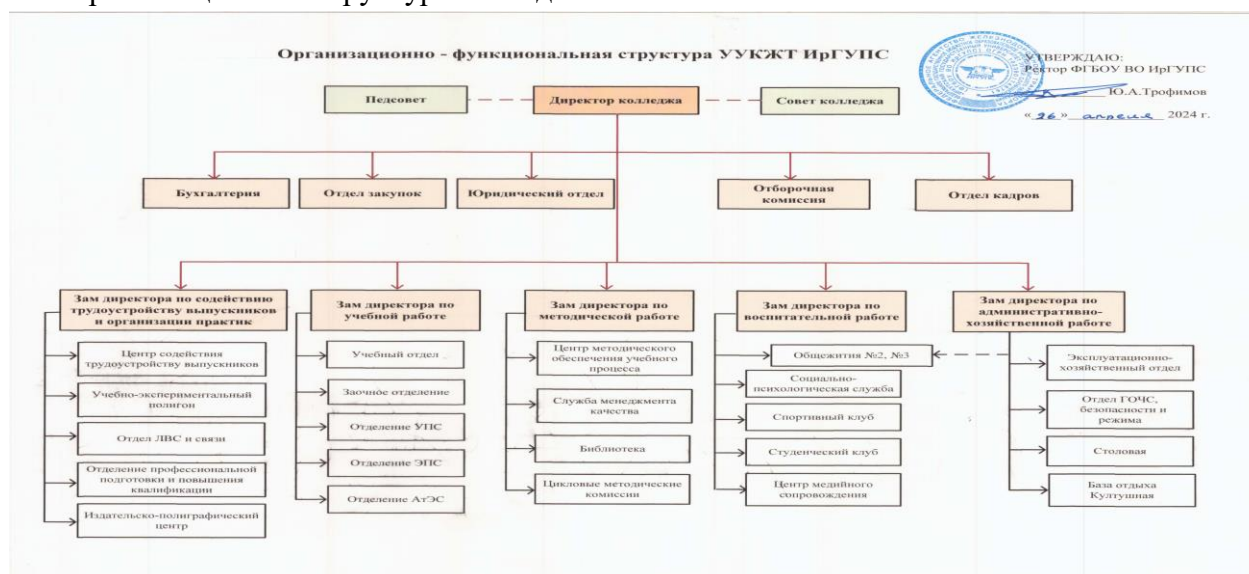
Организационно - функциональная структура УУКЖТ ИрГУПС

УТВЕРЖДАЮ:
Ректор ФГБОУ ВО ИрГУПС
Ю.А.Трофимов
«26» апреля 2024 г.

Педсовет

Директор колледжа

Совет колледжа

Бухгалтерия

Отдел закупок

Юридический отдел

Отборочная комиссия

Отдел кадров

Зам директора по содействию трудоустройству выпускников и организации практик

Центр содействия трудоустройству выпускников

Учебно-экспериментальный полигон

Отдел ЛВС и связи

Отделение профессиональной подготовки и повышения квалификации

Издательско-полиграфический центр

Зам директора по учебной работе

Учебный отдел

Заочное отделение

Отделение УПС

Отделение ЭПС

Отделение АтЭС

Зам директора по методической работе

Центр методического обеспечения учебного процесса

Служба менеджмента качества

Библиотека

Цикловые методические комиссии

Зам директора по воспитательной работе

Общежития №2, №3

Социально-психологическая служба

Спортивный клуб

Студенческий клуб

Центр медийного сопровождения

Зам директора по административно-хозяйственной работе

Эксплуатационно-хозяйственный отдел

Отдел ГОЧС, безопасности и режима

Столовая

База отдыха Култушная